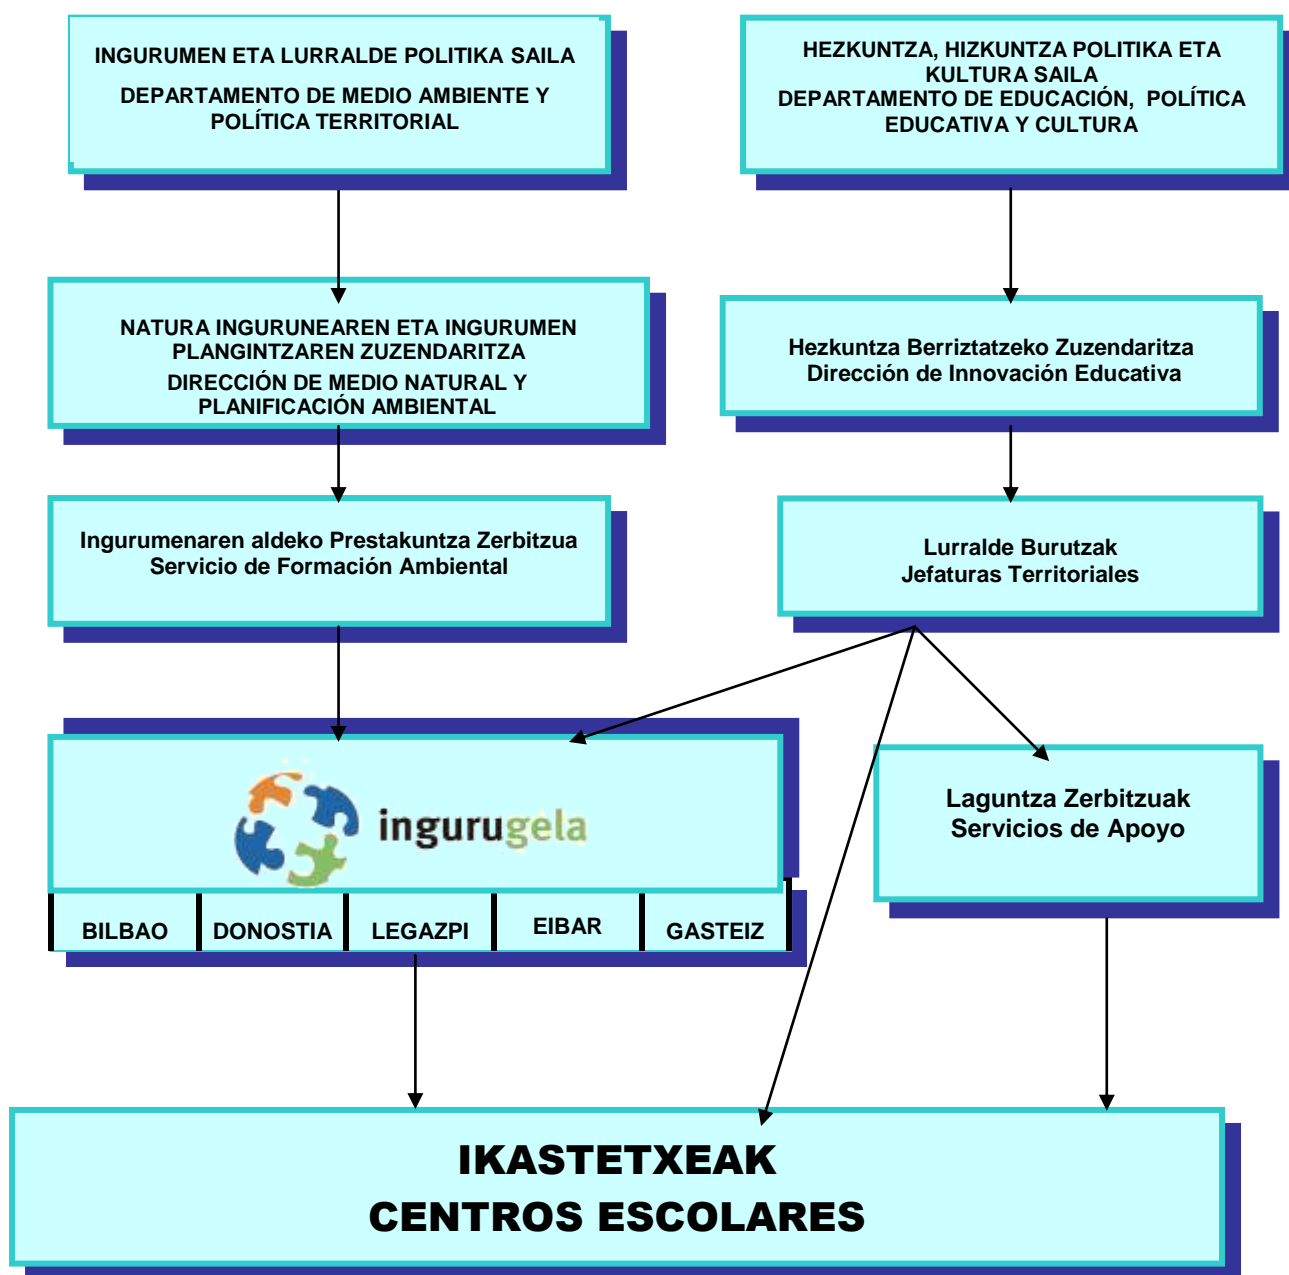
INGURUMEN ETA LURRALDE POLITIKA SAILA
DEPARTAMENTO DE MEDIO AMBIENTE Y POLÍTICA TERRITORIAL

HEZKUNTZA, HIZKUNTZA POLITIKA ETA KULTURA SAILA
DEPARTAMENTO DE EDUCACIÓN, POLÍTICA EDUCATIVA Y CULTURA

NATURA INGURUNEAREN ETA INGURUMEN PLANGINTZAREN ZUZENDARITZA
DIRECCIÓN DE MEDIO NATURAL Y PLANIFICACIÓN AMBIENTAL

Hezkuntza Berriztatzeko Zuzendaritza
Dirección de Innovación Educativa

Ingurumenaren aldeko Prestakuntza Zerbitzua
Servicio de Formación Ambiental

Lurralde Burutzak
Jefaturas Territoriales

ingurugela

BILBAO | DONOSTIA | LEGAZPI | EIBAR | GASTEIZ

Laguntza Zerbitzuak
Servicios de Apoyo

IKASTETXEAK
CENTROS ESCOLARES